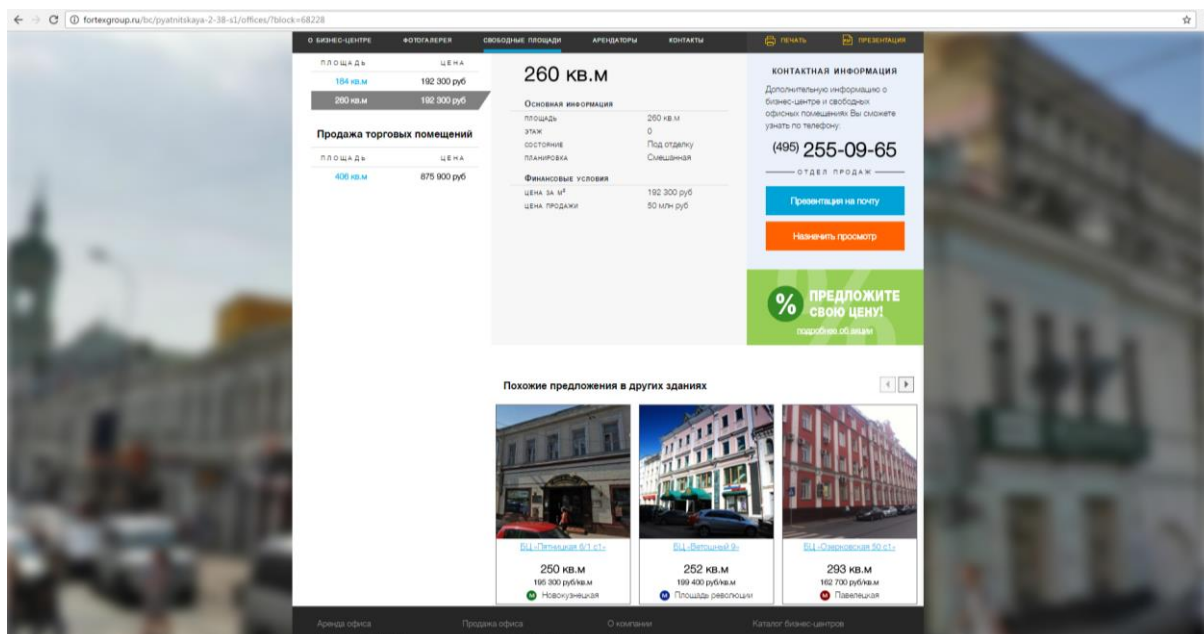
fortexgroup.ru/bc/pyatnitskaya-2-38-s1/offices/?block=68228

О БИЗНЕС-ЦЕНТРЕ ФОТОГАЛЕРЕЯ СВОБОДНЫЕ ПЛОЩАДИ АРЕНДАТОРЫ КОНТАКТЫ ПЕЧАТЬ ПРЕЗЕНТАЦИЯ

| ПЛОЩАДЬ | ЦЕНА |
|---|---|
| 184 кв.м | 192 300 руб |
| 260 кв.м | 192 300 руб |

Продажа торговых помещений

| ПЛОЩАДЬ | ЦЕНА |
|---|---|
| 406 кв.м | 875 900 руб |

260 кв.м

Основная информация

| | |
|---|---|
| ПЛОЩАДЬ | 260 кв.м |
| ЭТАЖ | 0 |
| СОСТОЯНИЕ | Под отделку |
| ПЛАНИРОВКА | Смешанная |

Финансовые условия

| | |
|---|---|
| ЦЕНА ЗА $М^2$ | 192 300 руб |
| ЦЕНА ПРОДАЖИ | 50 млн руб |

КОНТАКТНАЯ ИНФОРМАЦИЯ

Дополнительную информацию о бизнес-центре и свободных офисных помещениях Вы сможете узнать по телефону:

(495) 255-09-65

ОТДЕЛ ПРОДАЖ

Презентация на почту

Назначить просмотр

% ПРЕДЛОЖИТЕ СВОЮ ЦЕНУ!

подробнее об акции

Похожие предложения в других зданиях

БЦ «Пятницкая 6/1 с1»
250 кв.м
195 300 руб/кв.м
Новокузнецкая

БЦ «Ветошный 9»
252 кв.м
199 400 руб/кв.м
Площадь революции

БЦ «Озерковская 50 с1»
293 кв.м
162 700 руб/кв.м
Павелецкая

Аренда офиса Продажа офиса О компании Каталог бизнес-центров